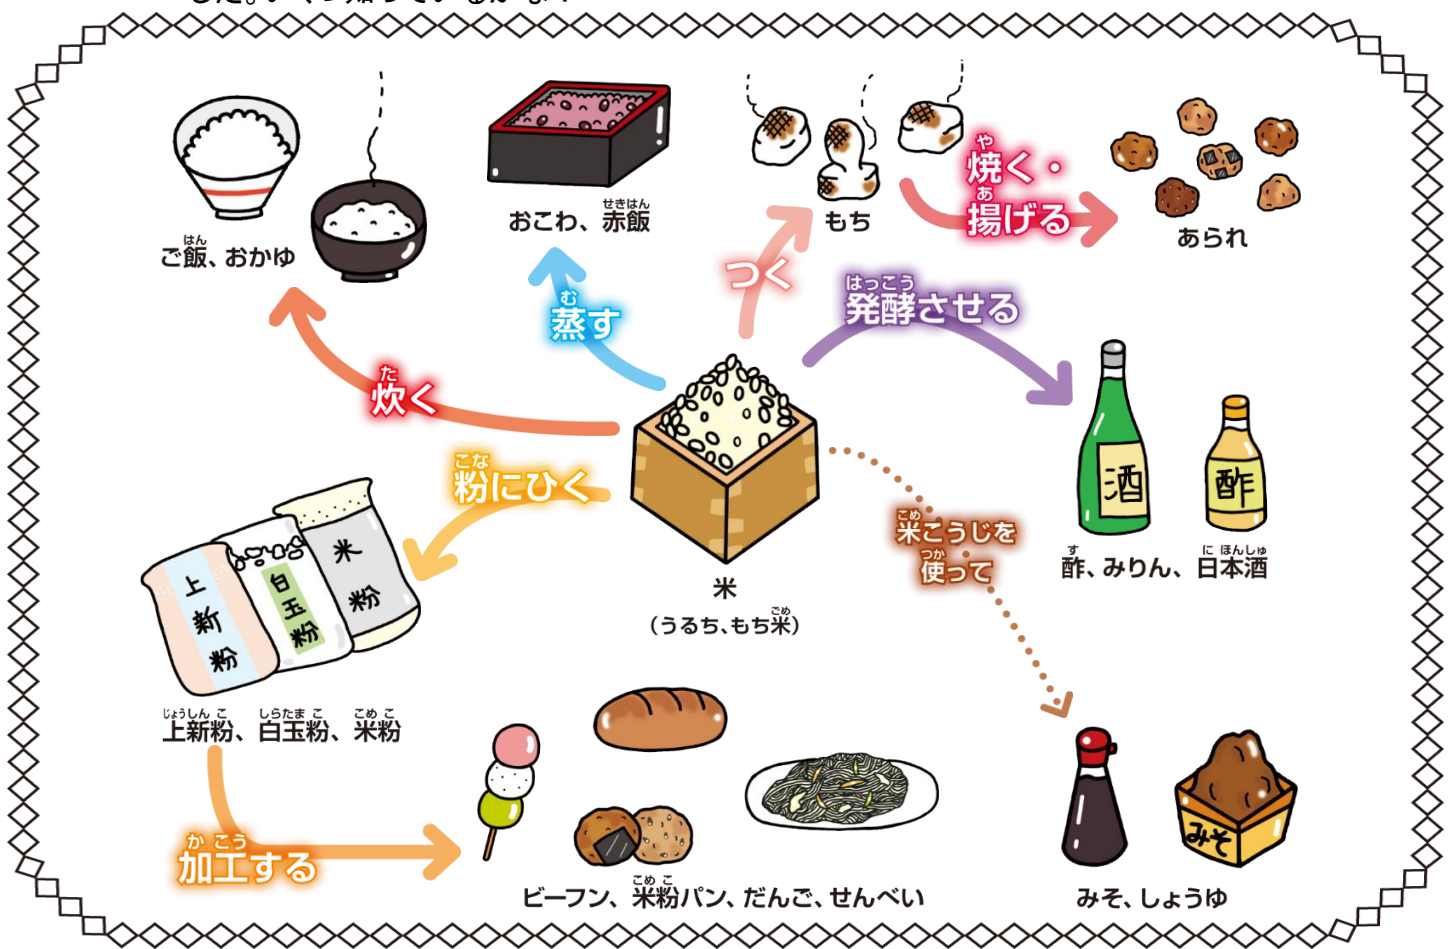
ご飯、おかゆ

おこわ、赤飯

もち

焼く・揚げる

あられ

蒸す

つく

発酵させる

炊く

米
（うるち、もち米）

粉にひく

米こうじを使って

酒

酢

酢、みりん、日本酒

上新粉

白玉粉

米粉

上新粉、白玉粉、米粉

加工する

ビーフン、米粉パン、だんご、せんべい

みそ

みそ、しょうゆ